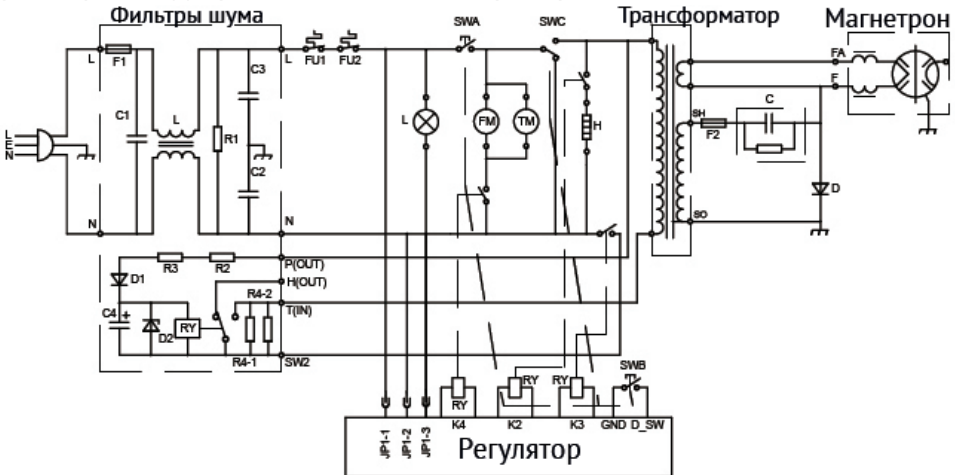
Фильтры шума

Трансформатор

Магнетрон

L
E
N

L
F1
C1
L
R1
C3
C2
N

L
FU1
FU2
N

SWA
SWC
L
FM
TM
H

SH
F2
C
FA
F
D
SO

D1
R3
R2
P(OUT)
H(OUT)
R4-2
C4
D2
RY
T(IN)
R4-1
SW2

RY
K4
RY
K2
RY
K3
SWB
GND
D_SW

JP1-1
JP1-2
JP1-3

Регулятор